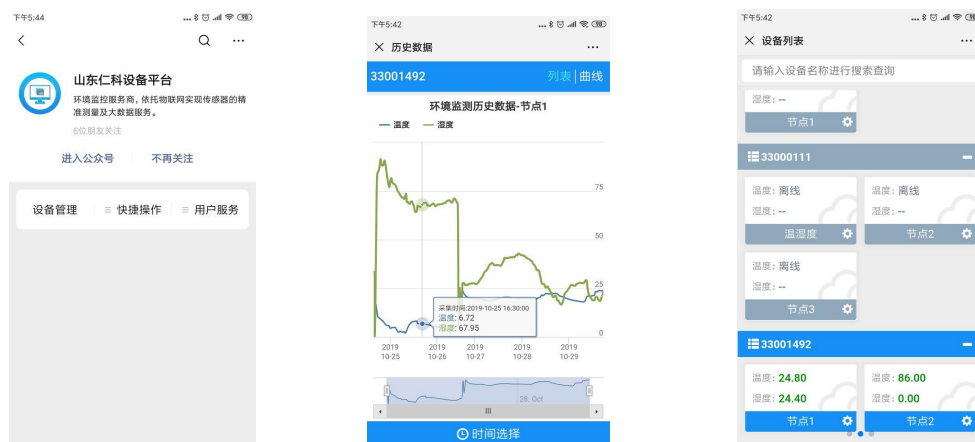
下午5:44
山东仁科设备平台
环境监控服务商，依托物联网实现传感器的精准测量及大数据服务。
6位朋友关注
进入公众号
不再关注
设备管理
快捷操作
用户服务

下午5:42
历史数据
33001492
列表 | 曲线
环境监测历史数据-节点1
温度
湿度
75
50
25
0
采集时间:2019-10-25 16:30:00
温度: 6.72
湿度: 67.95
2019 10-25
2019 10-26
2019 10-27
2019 10-28
2019 10-29
28. Oct
时间选择

下午5:42
设备列表
请输入设备名称进行搜索查询
湿度: --
节点1
33000111
温度: 离线
湿度: --
温湿度
温度: 离线
湿度: --
节点2
温度: 离线
湿度: --
节点3
33001492
温度: 24.80
湿度: 24.40
节点1
温度: 86.00
湿度: 0.00
节点2